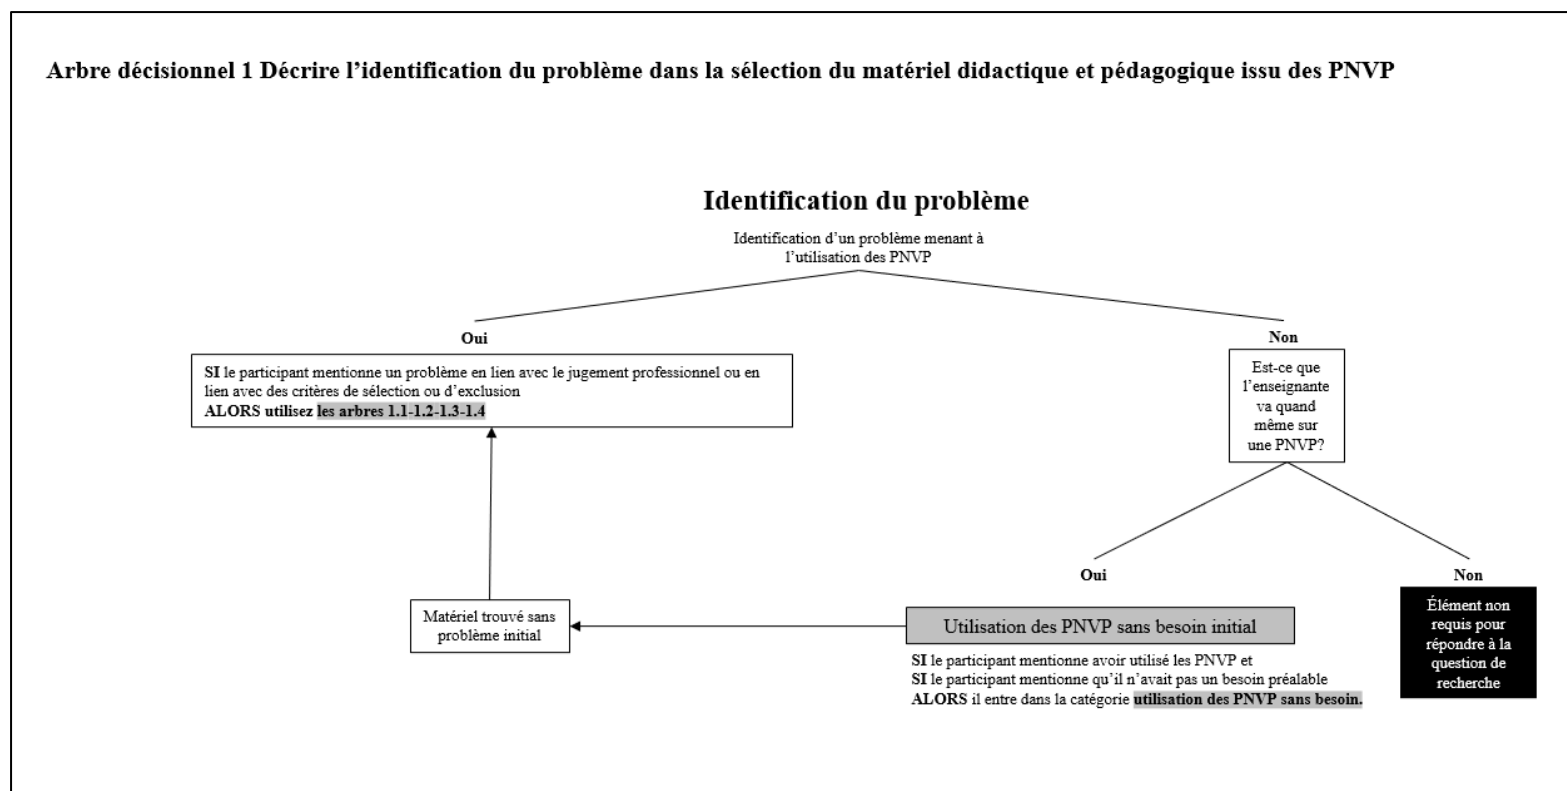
Arbre décisionnel 1 Décrire l'identification du problème dans la sélection du matériel didactique et pédagogique issu des PNVP

Identification du problème

Identification d'un problème menant à l'utilisation des PNVP

Oui

Non

SI le participant mentionne un problème en lien avec le jugement professionnel ou en lien avec des critères de sélection ou d'exclusion
ALORS utilisez les arbres 1.1-1.2-1.3-1.4

Est-ce que l'enseignante va quand même sur une PNVP?

Oui

Non

Matériel trouvé sans problème initial

Utilisation des PNVP sans besoin initial

SI le participant mentionne avoir utilisé les PNVP et
SI le participant mentionne qu'il n'avait pas un besoin préalable
ALORS il entre dans la catégorie utilisation des PNVP sans besoin.

Élément non requis pour répondre à la question de recherche